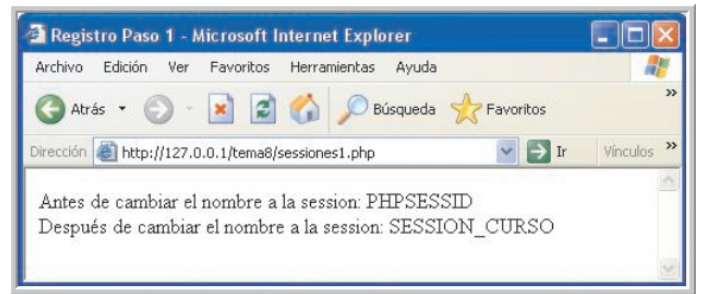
Registro Paso 1 - Microsoft Internet Explorer

Archivo Edición Ver Favoritos Herramientas Ayuda

Atrás Búsqueda Favoritos

Dirección http://127.0.0.1/tema8/sesiones1.php Ir Vínculos

Antes de cambiar el nombre a la session: PHPSESSID
Después de cambiar el nombre a la session: SESSION_CURSO